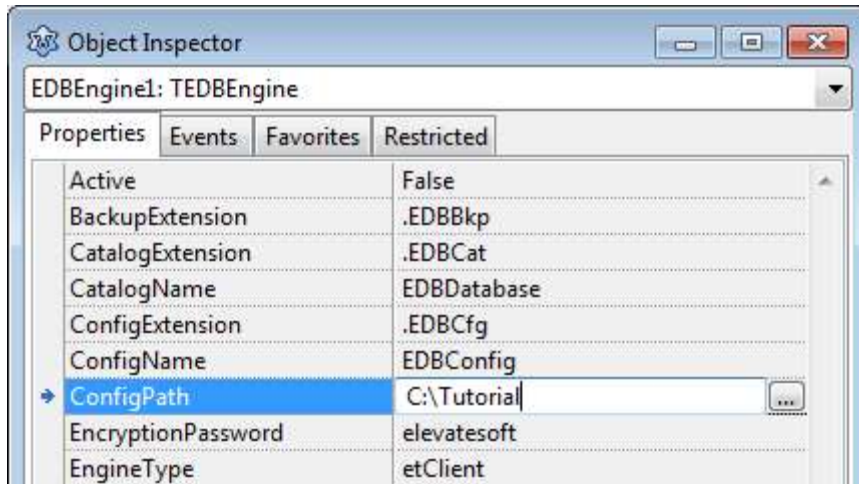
Object Inspector

EDBEngine1: TEDBEngine

Properties | Events | Favorites | Restricted

| | |
|---|---|
| Active | False |
| BackupExtension | .EDBBkp |
| CatalogExtension | .EDBCat |
| CatalogName | EDBDatabase |
| ConfigExtension | .EDBCfg |
| ConfigName | EDBConfig |
| ConfigPath | C:\Tutorial |
| EncryptionPassword | elevatesoft |
| EngineType | etClient |